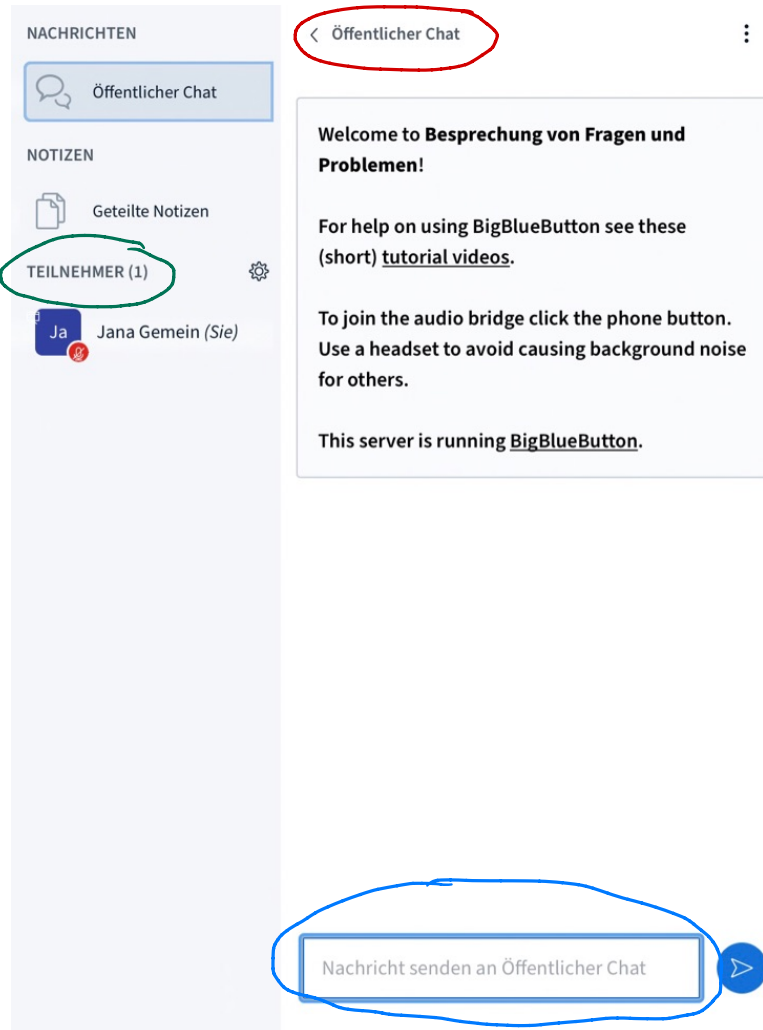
NACHRICHTEN

Öffentlicher Chat

NOTIZEN

Geteilte Notizen

TEILNEHMER (1)

Ja Jana Gemein (Sie)

< Öffentlicher Chat

Welcome to **Besprechung von Fragen und Problemen**!

For help on using BigBlueButton see these (short) tutorial videos.

To join the audio bridge click the phone button. Use a headset to avoid causing background noise for others.

This server is running BigBlueButton.

Nachricht senden an Öffentlicher Chat